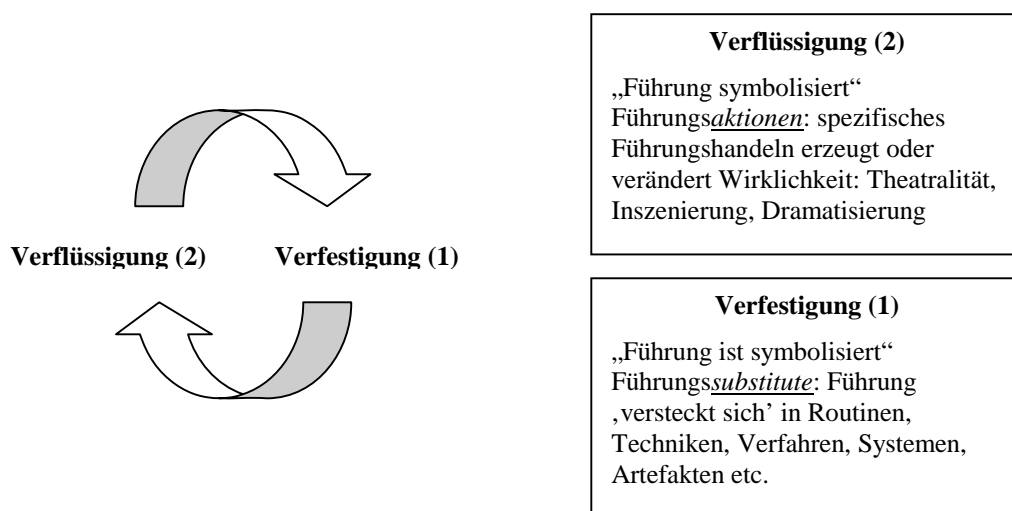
Verflüssigung (2)    Verfestigung (1)

**Verflüssigung (2)**

„Führung symbolisiert“
Führungs*aktionen*: spezifisches Führungshandeln erzeugt oder verändert Wirklichkeit: Theatralität, Inszenierung, Dramatisierung

**Verfestigung (1)**

„Führung ist symbolisiert“
Führungs*substitute*: Führung ‚versteckt sich’ in Routinen, Techniken, Verfahren, Systemen, Artefakten etc.